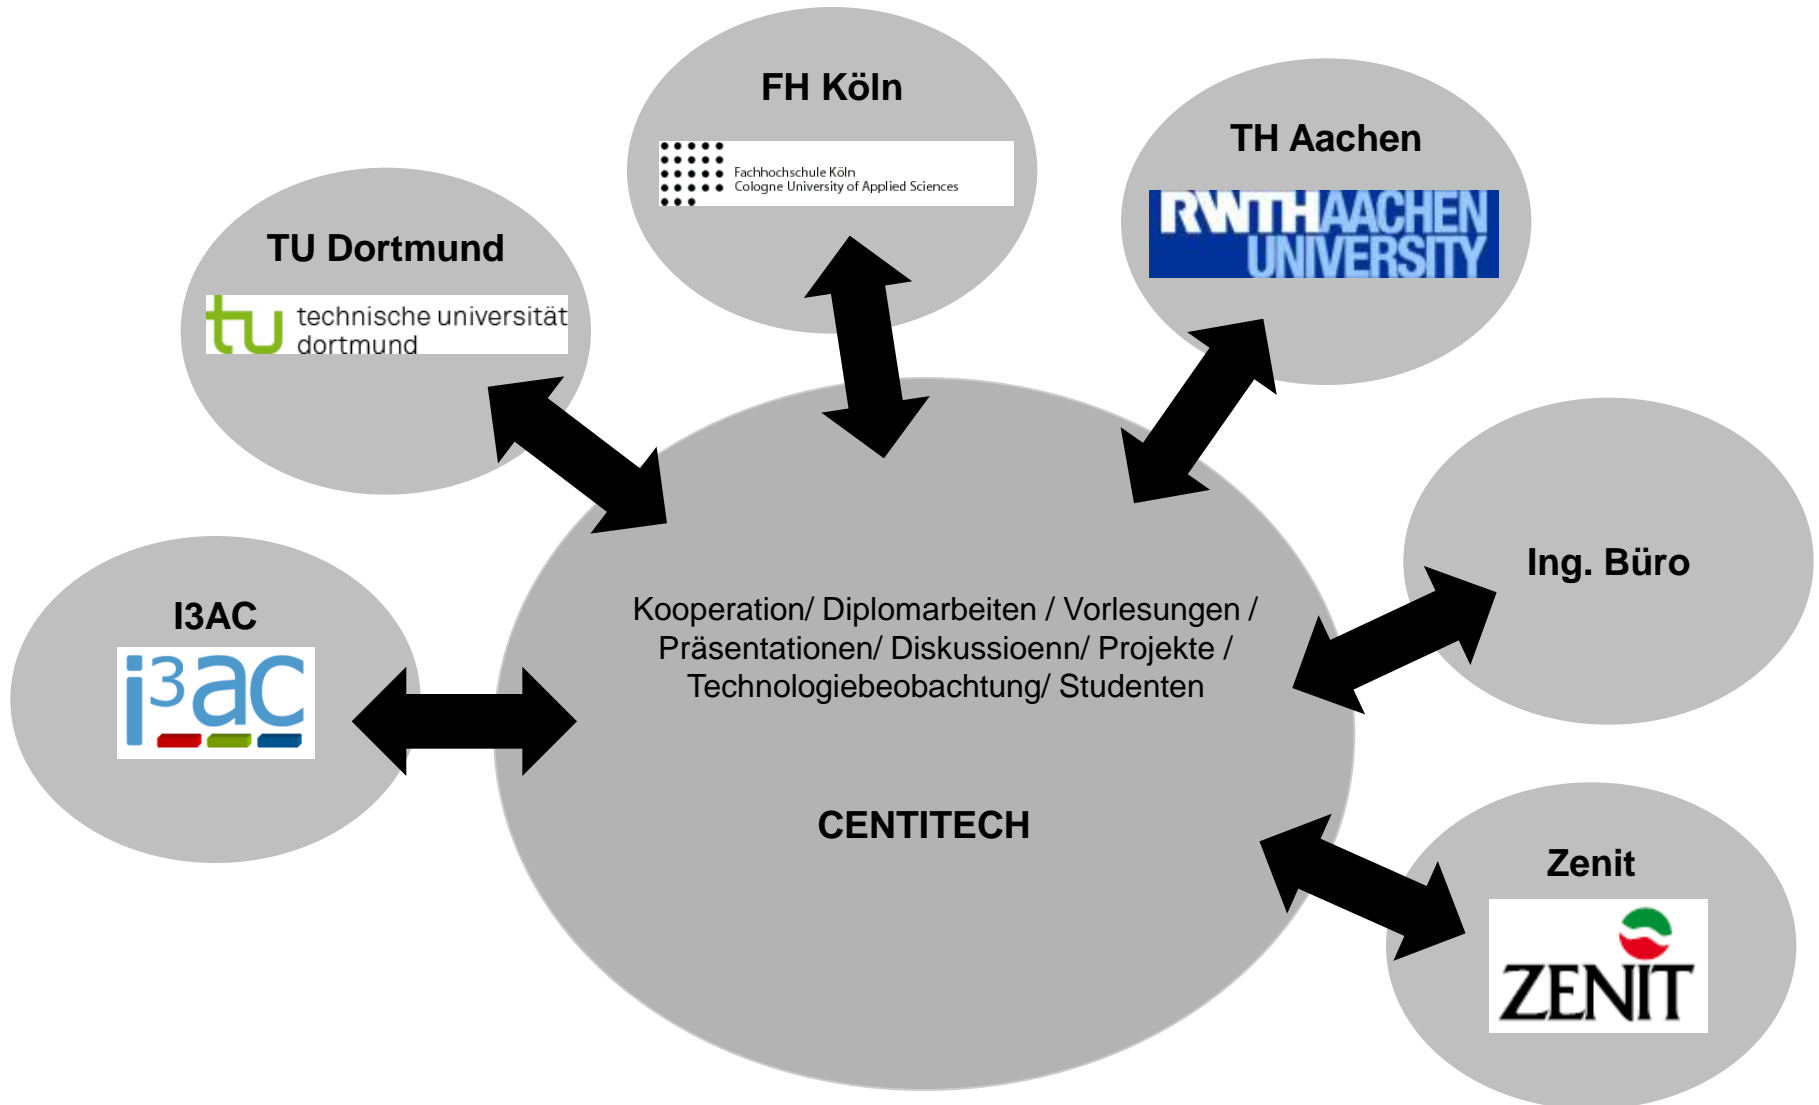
FH Köln

Fachhochschule Köln
Cologne University of Applied Sciences

TH Aachen

RWTH AACHEN UNIVERSITY

TU Dortmund

tu technische universität dortmund

Ing. Büro

I3AC

i3ac

Kooperation/ Diplomarbeiten / Vorlesungen / Präsentationen/ Diskussioenn/ Projekte / Technologiebeobachtung/ Studenten

CENTITECH

Zenit

ZENIT